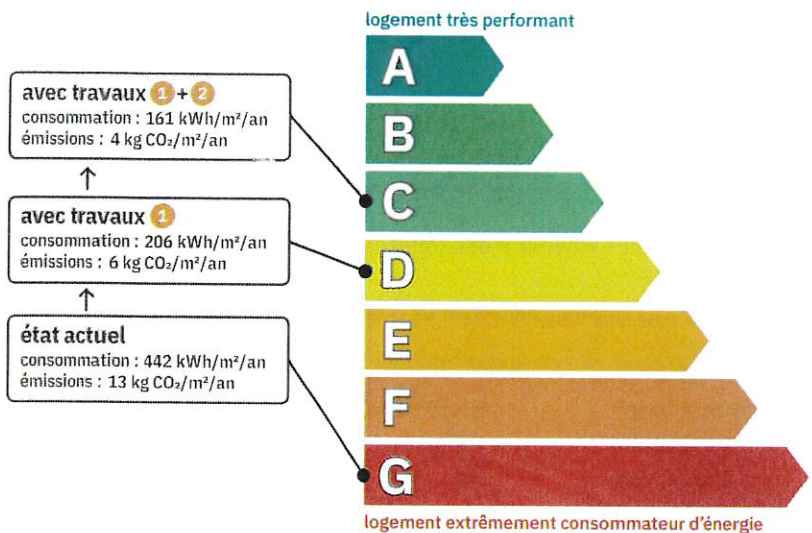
logement très performant

avec travaux 1 + 2
consommation : 161 kWh/m²/an
émissions : 4 kg $CO_2$/m²/an

avec travaux 1
consommation : 206 kWh/m²/an
émissions : 6 kg $CO_2$/m²/an

état actuel
consommation : 442 kWh/m²/an
émissions : 13 kg $CO_2$/m²/an

A
B
C
D
E
F
G

logement extrêmement consommateur d'énergie